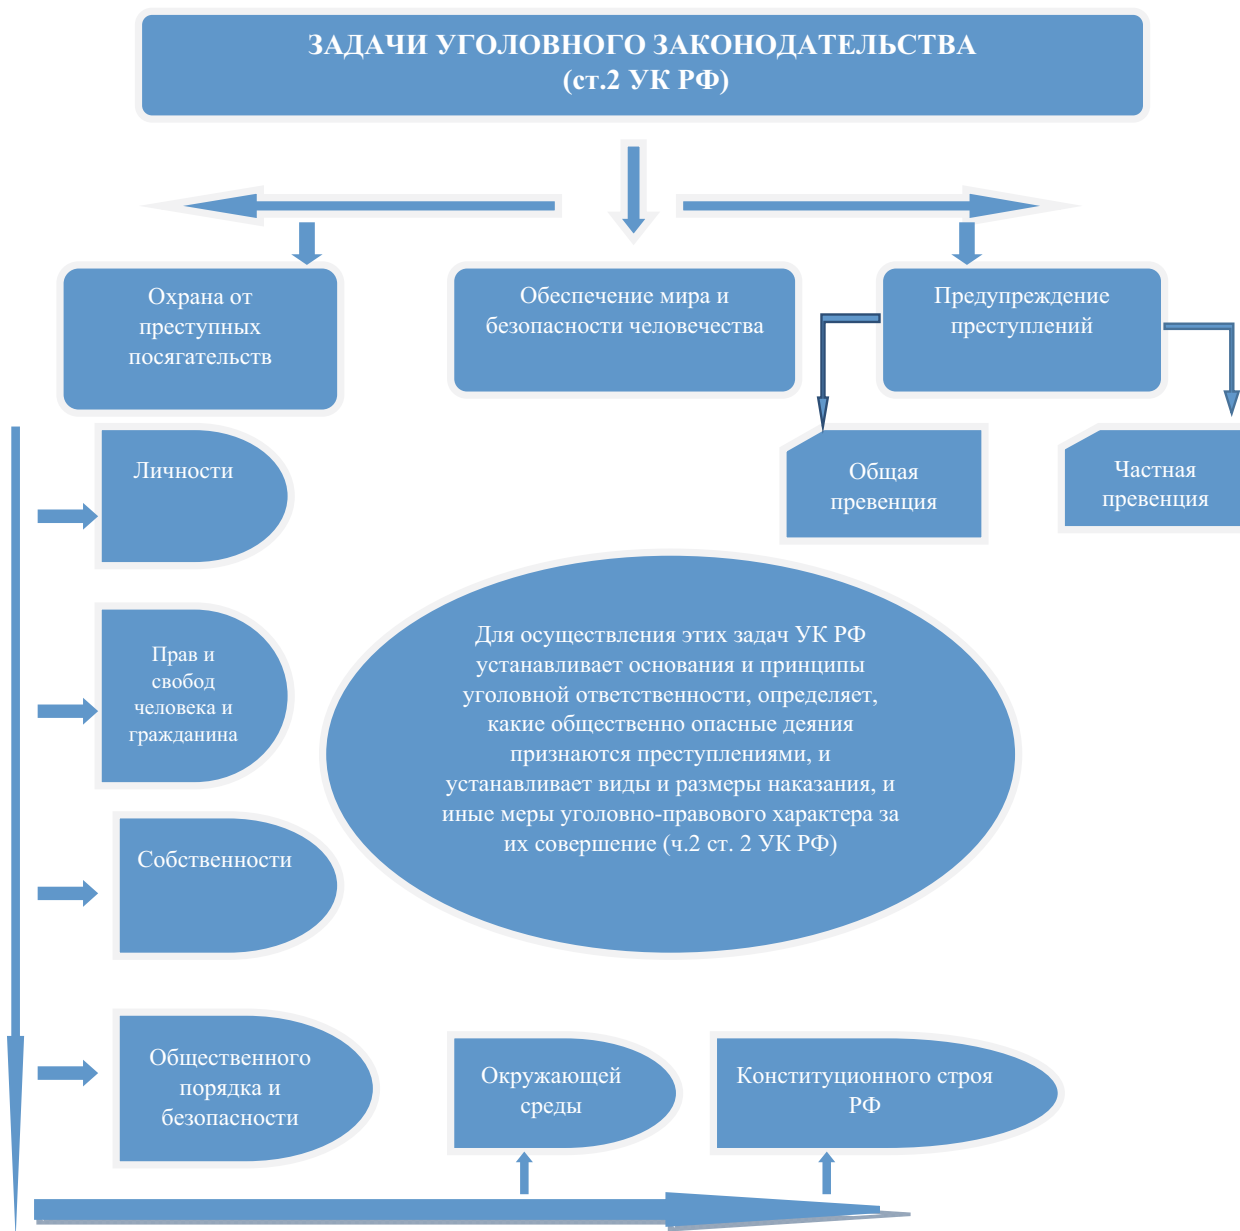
ЗАДАЧИ УГОЛОВНОГО ЗАКОНОДАТЕЛЬСТВА
(ст.2 УК РФ)

Охрана от преступных посягательств

Обеспечение мира и безопасности человечества

Предупреждение преступлений

Общая превенция

Частная превенция

Личности

Прав и свобод человека и гражданина

Собственности

Общественного порядка и безопасности

Окружающей среды

Конституционного строя РФ

Для осуществления этих задач УК РФ устанавливает основания и принципы уголовной ответственности, определяет, какие общественно опасные деяния признаются преступлениями, и устанавливает виды и размеры наказания, и иные меры уголовно-правового характера за их совершение (ч.2 ст. 2 УК РФ)